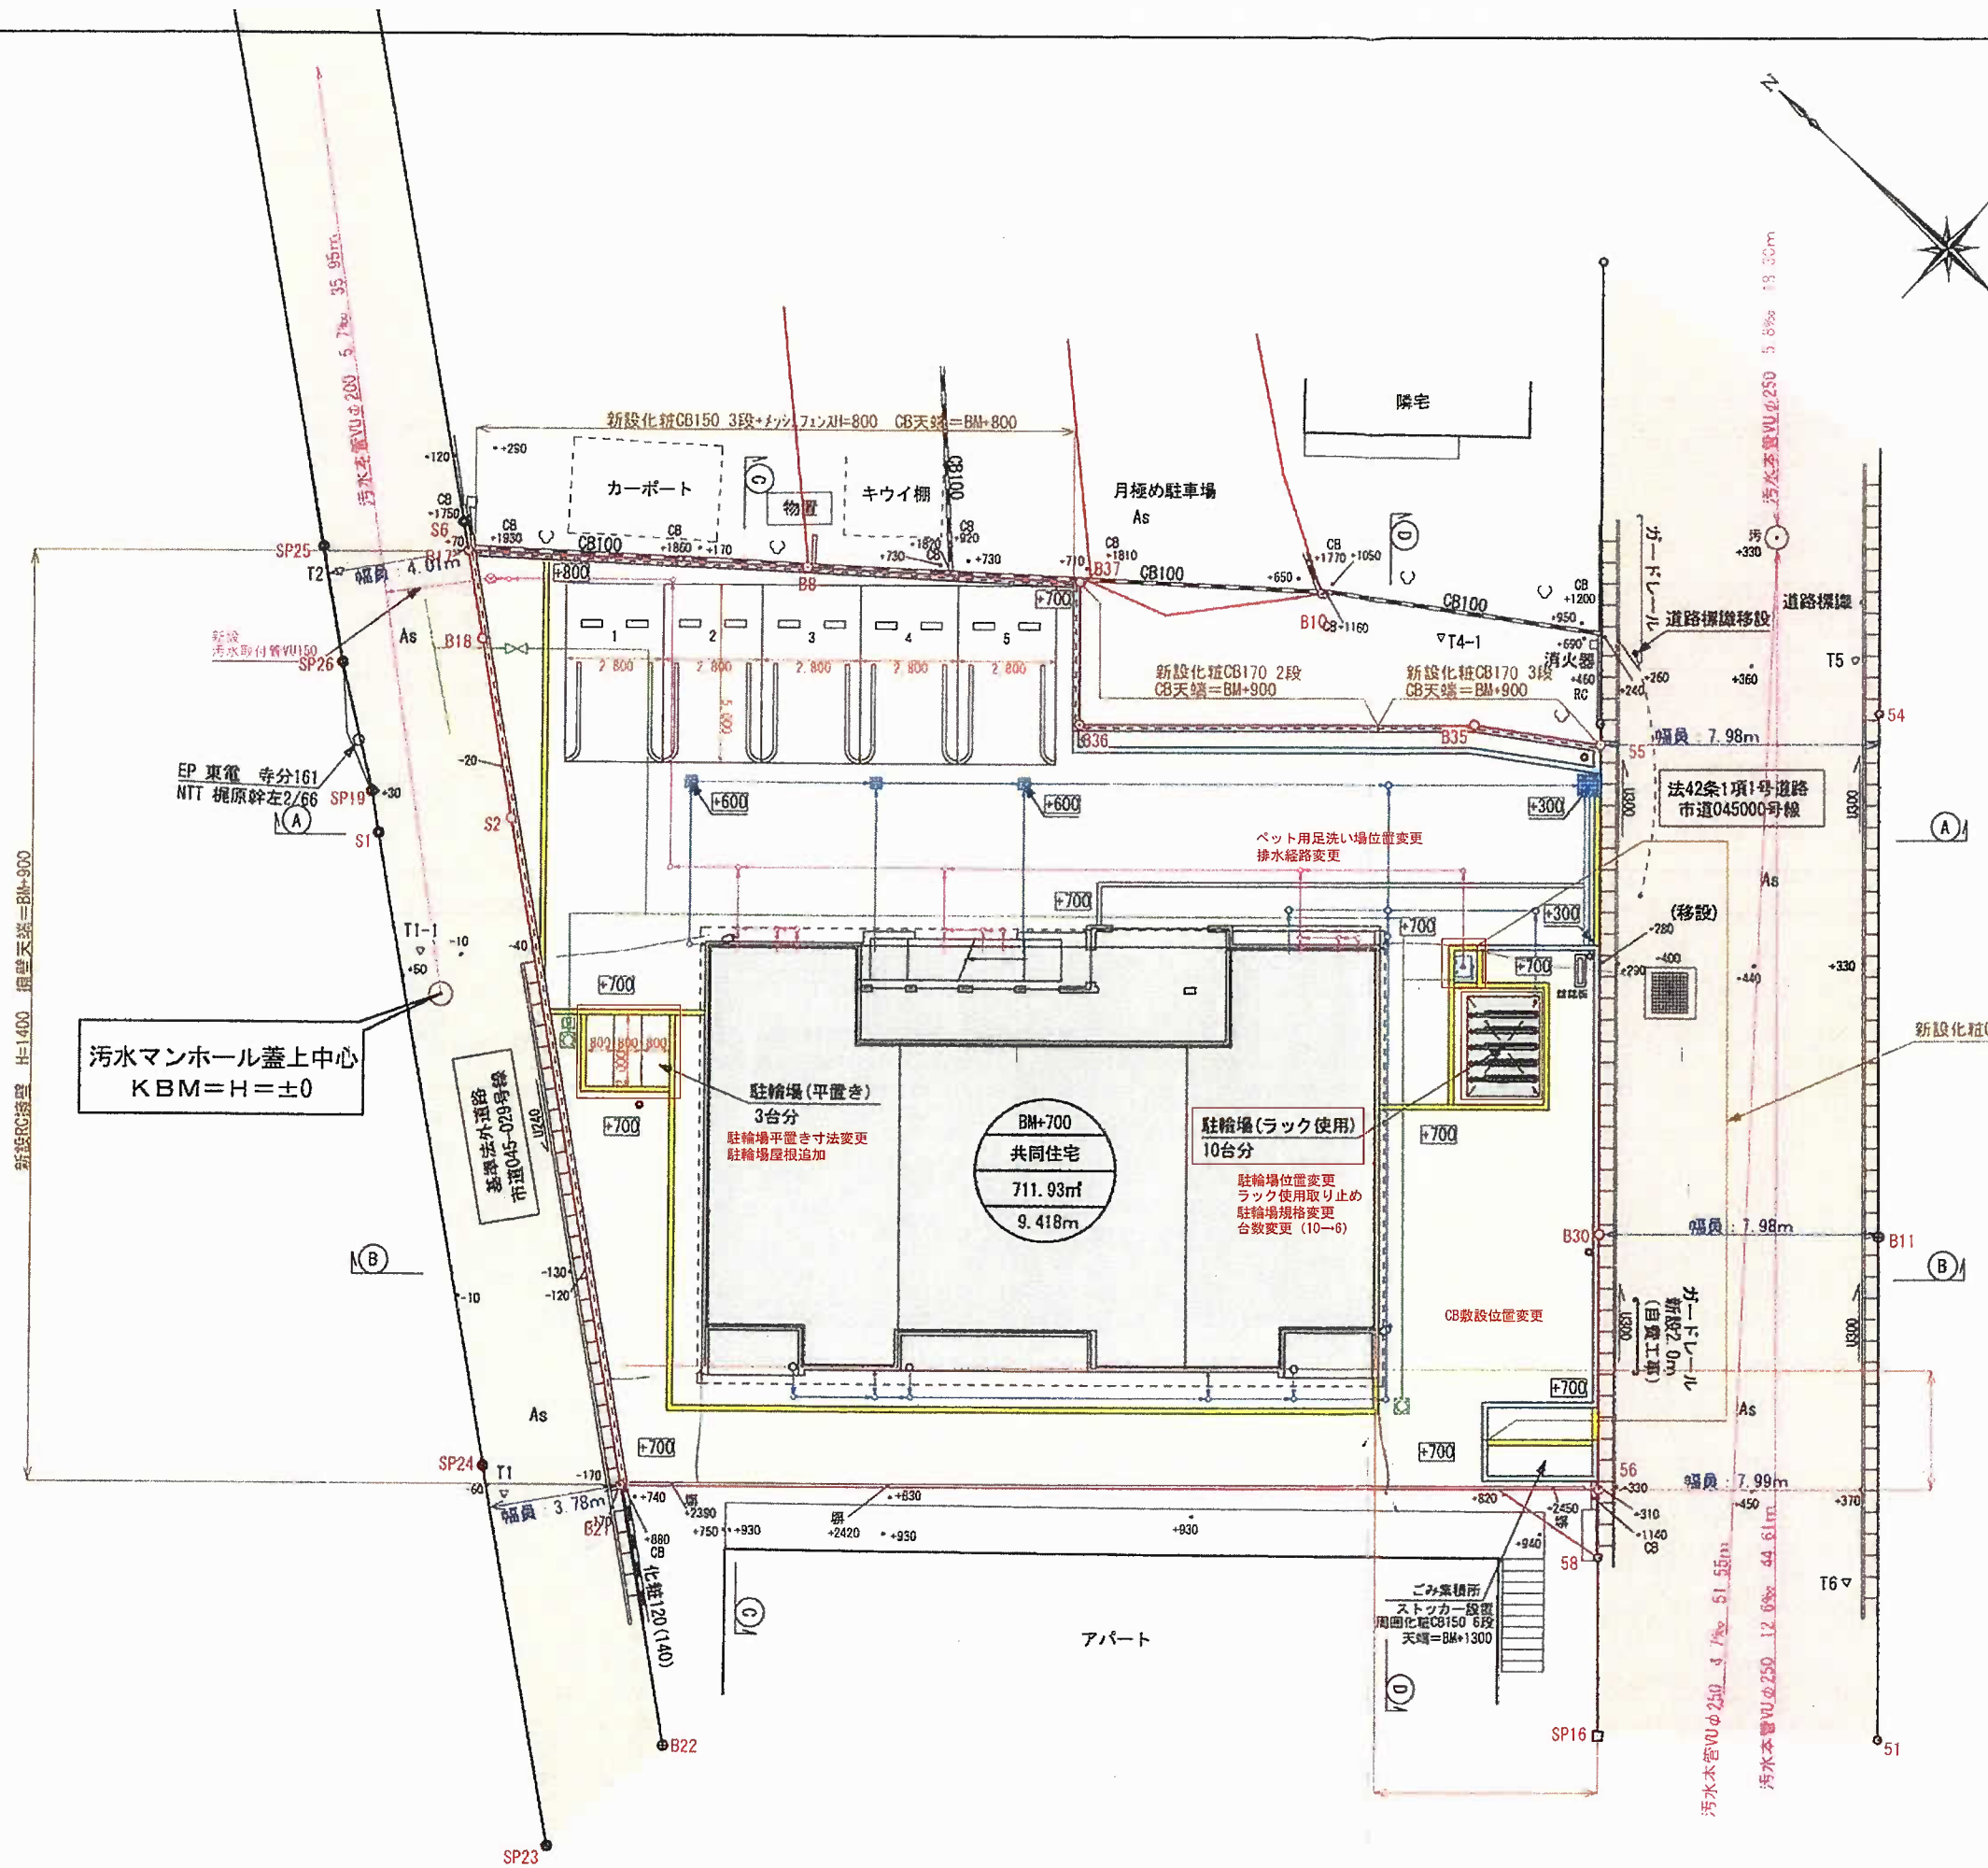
新設化粧CB150 3段+ﾒｯｼｭﾌｪﾝｽH=800 CB天端=BM+800

隣宅

カーポート

物置

キウイ棚

月極め駐車場

As

汚水本管VUφ200 5.7‰ 35.95m

+120
+250
CB +1750
S6 +70
SP25
T2
幅員 4.01m
B17
CB +1930
CB100
CB +1860 +170
B8
+1820
CB +920
+730
+730
+710
CB +1810
B37
CB100
CB +1770 +1050
+650
B10 CB+1160
CB100
CB +1200
+950
+690
消火器
+460
RC
T4-1
道路標識
道路標識移設
ガードレール
汚 +330
T5
+260
+240
+360
54
汚水本管VUφ250 5.8‰ 18.30m

+800
+700
1 2 3 4 5
2,800 2,800 2,800 2,800 2,800
As
B18
新設 汚水取付管VU150
SP26
EP 東電 寺分161
NTT 梶原幹左2/66
SP19 +30
A
S1
-20
S2

新設化粧CB170 2段 CB天端=BM+900
新設化粧CB170 3段 CB天端=BM+900
B36
B35
55
幅員 7.98m
法42条1項1号道路 市道045009号線
+600
+600
+300
ペット用足洗い場位置変更 排水経路変更
+700
+700
+300
+700
(移設)
-280
-400
+290
+440
+330
As
A

T1-1
+50
-10
-40
汚水マンホール蓋上中心 KBM=H=±0
新設RC擁壁 H=1400 擁壁天端=BM+900
基準法外道路 市道045-029号線
U240
+700
800 800 800
駐輪場(平置き) 3台分
駐輪場平置き寸法変更
駐輪場屋根追加
+700
BM+700
共同住宅
711.93㎡
9.418m
駐輪場(ラック使用) 10台分
駐輪場位置変更
ラック使用取り止め
駐輪場規格変更
台数変更 (10→6)
+700
新設化粧C
B30
幅員 7.98m
B11
B
B
-130
-120
-10
CB敷設位置変更
ガードレール 新設2.0m (自費工事)
U300
U300
+700
As
As
SP24
T1
-170
-60
幅員 3.78m
B21
+740
+2390
+750 +930
+880 CB
化粧120(140)
+830
+2420 +930
+930
+820
+2450
+940
56
+330
+310
+1140 CB
幅員 7.99m
+450
+370
58
ごみ集積所
ストッカー設置
周囲化粧CB150 6段
天端=BM+1300
T6
C
アパート
D
SP16
B22
SP23
51
汚水本管VUφ250 4.7‰ 51.55m
汚水本管VUφ250 12.6‰ 44.61m